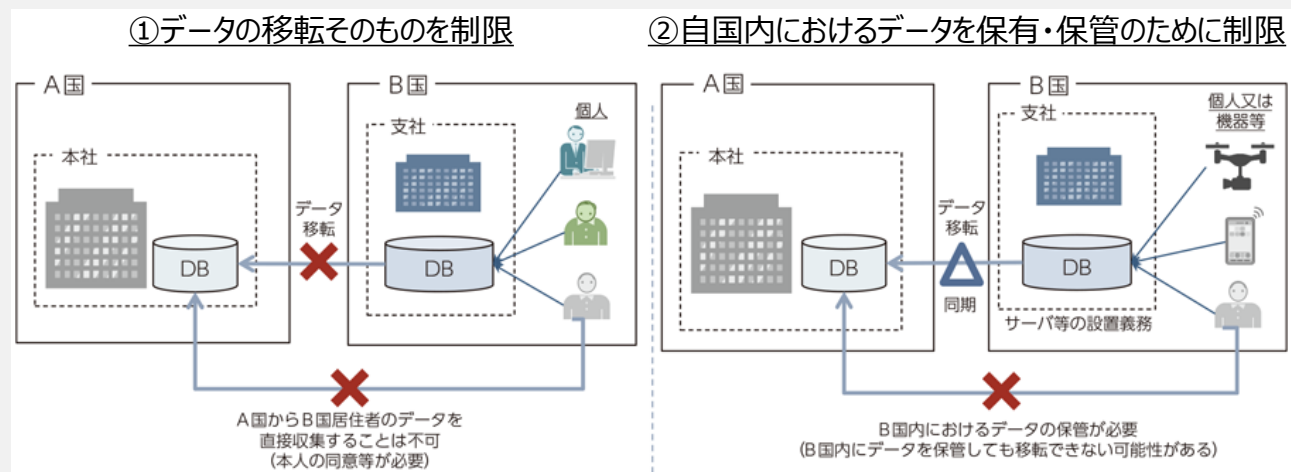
①データの移転そのものを制限

A国

本社

DB

B国

支社

DB

個人

データ移転

A国からB国居住者のデータを直接収集することは不可
(本人の同意等が必要)

②自国内におけるデータを保有・保管のために制限

A国

本社

DB

B国

支社

DB

個人又は機器等

データ移転

同期

サーバ等の設置義務

B国内におけるデータの保管が必要
(B国内にデータを保管しても移転できない可能性がある)